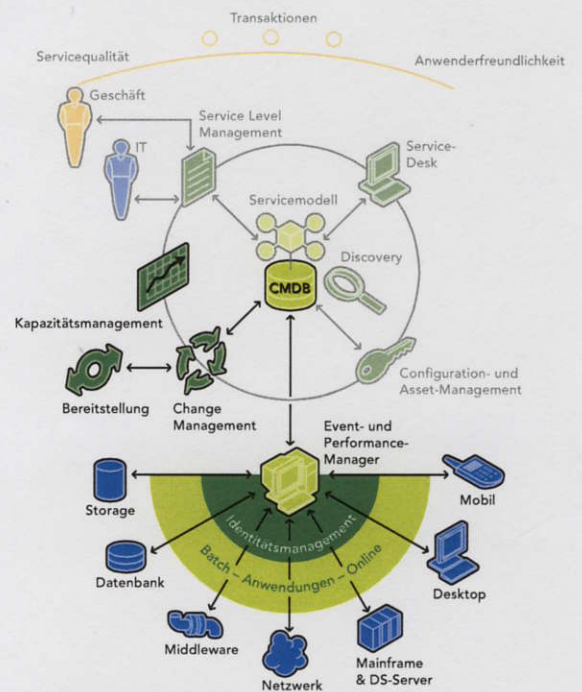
Transaktionen

Servicequalität

Anwenderfreundlichkeit

Geschäft

IT

Service Level Management

Service-Desk

Servicemodell

Discovery

CMDB

Kapazitätsmanagement

Configuration- und Asset-Management

Bereitstellung

Change Management

Event- und Performance-Manager

Storage

Mobil

Identitätsmanagement

Batch – Anwendungen – Online

Datenbank

Desktop

Middleware

Netzwerk

Mainframe & DS-Server